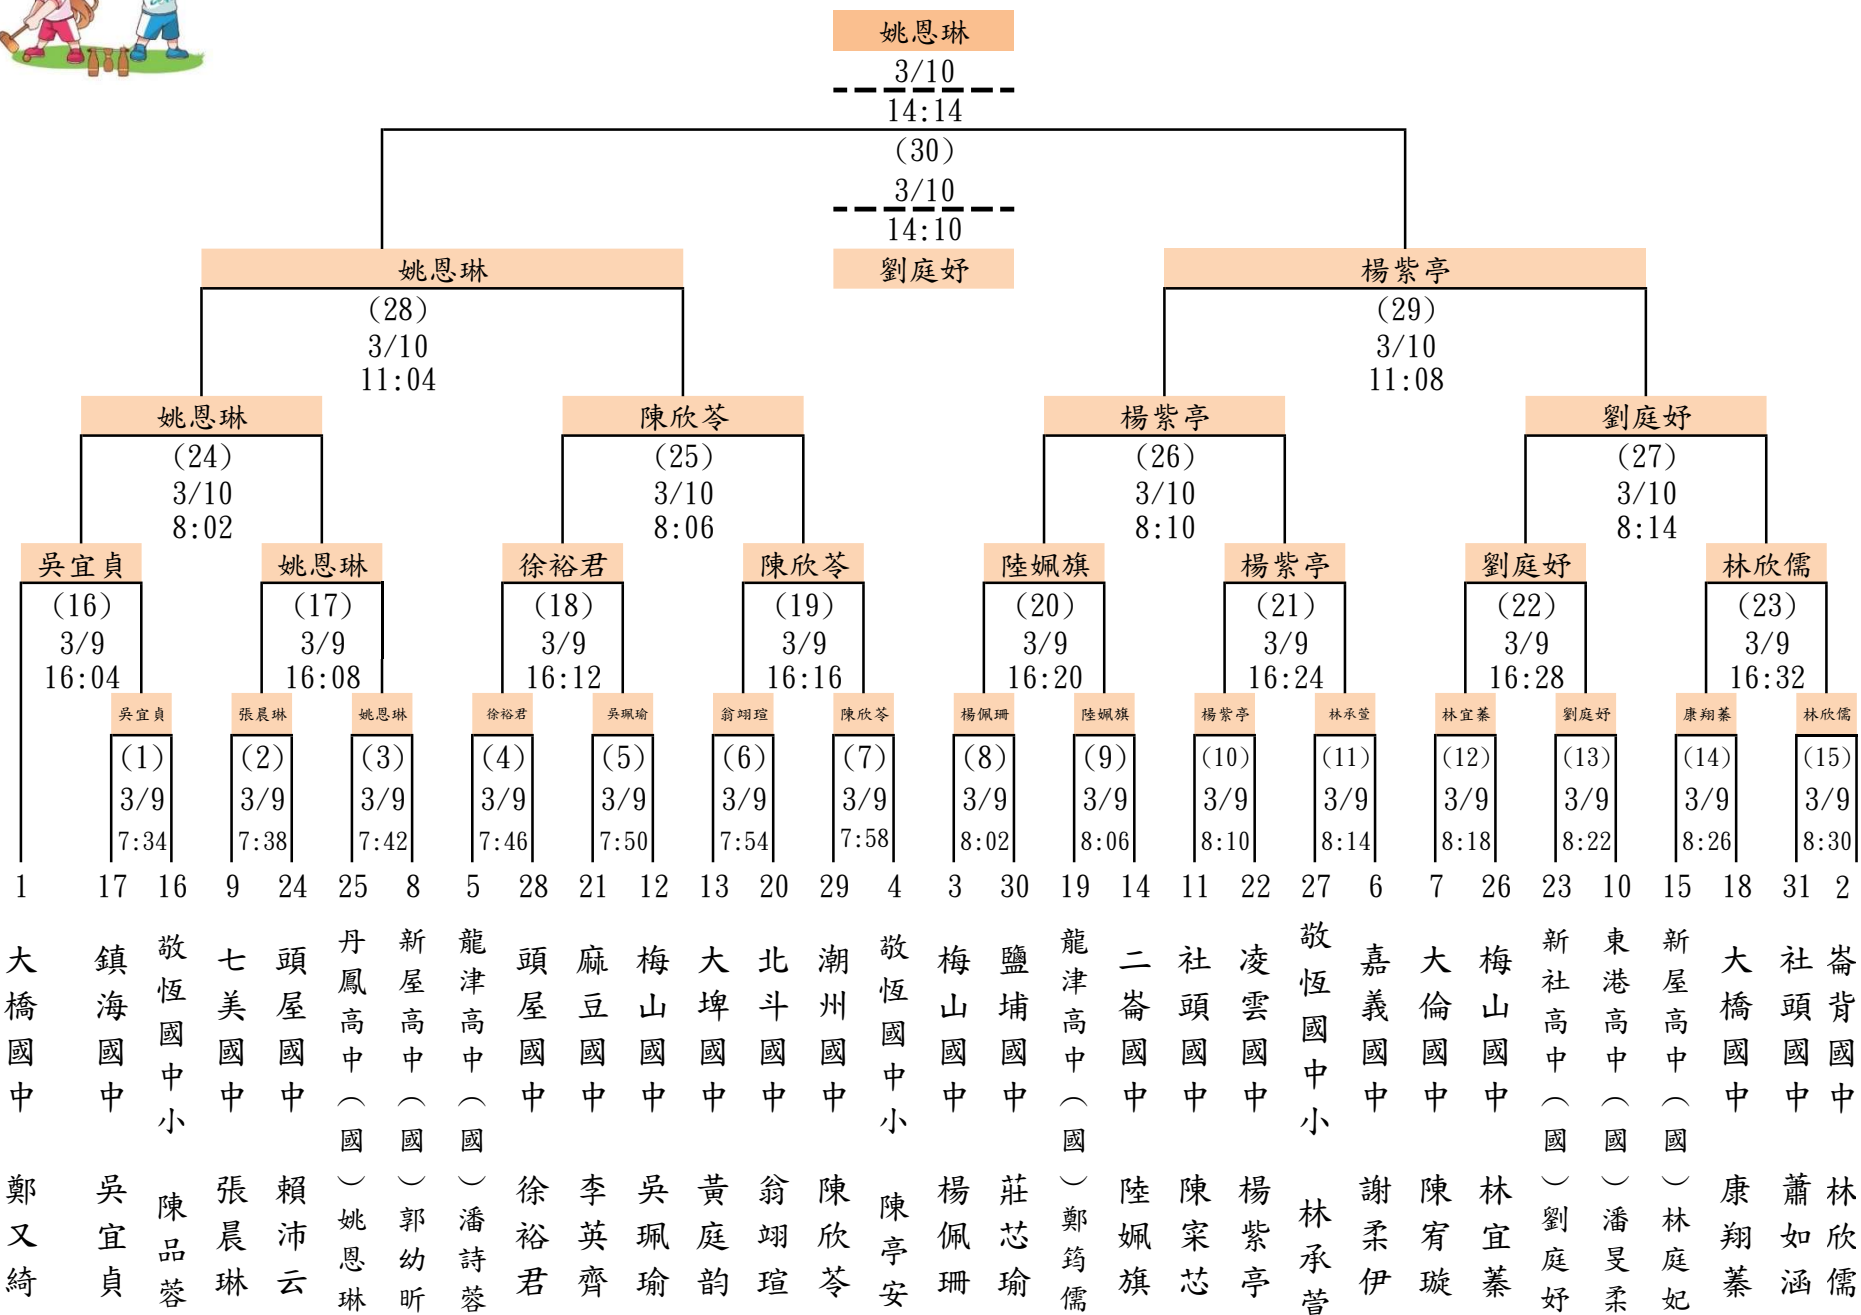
姚恩琳
3/10
14:14
(30)
3/10
14:10
劉庭妤

姚恩琳
(28)
3/10
11:04

楊紫亭
(29)
3/10
11:08

姚恩琳
(24)
3/10
8:02

陳欣苓
(25)
3/10
8:06

楊紫亭
(26)
3/10
8:10

劉庭妤
(27)
3/10
8:14

吳宜貞
(16)
3/9
16:04

姚恩琳
(17)
3/9
16:08

徐裕君
(18)
3/9
16:12

陳欣苓
(19)
3/9
16:16

陸姵旗
(20)
3/9
16:20

楊紫亭
(21)
3/9
16:24

劉庭妤
(22)
3/9
16:28

林欣儒
(23)
3/9
16:32

吳宜貞 (1) 3/9 7:34
張晨琳 (2) 3/9 7:38
姚恩琳 (3) 3/9 7:42
徐裕君 (4) 3/9 7:46
吳珮瑜 (5) 3/9 7:50
翁翊瑄 (6) 3/9 7:54
陳欣苓 (7) 3/9 7:58
楊佩珊 (8) 3/9 8:02
陸姵旗 (9) 3/9 8:06
楊紫亭 (10) 3/9 8:10
林承萱 (11) 3/9 8:14
林宜蓁 (12) 3/9 8:18
劉庭妤 (13) 3/9 8:22
康翔蓁 (14) 3/9 8:26
林欣儒 (15) 3/9 8:30

1 17 16 9 24 25 8 5 28 21 12 13 20 29 4 3 30 19 14 11 22 27 6 7 26 23 10 15 18 31 2

大橋國中 鄭又綺
鎮海國中 吳宜貞
敬恆國中小 陳品蓉
七美國中 張晨琳
頭屋國中 賴沛云
丹鳳高中(國)姚恩琳
新屋高中(國)郭幼昕
龍津高中(國)潘詩蓉
頭屋國中 徐裕君
麻豆國中 李英齊
梅山國中 吳珮瑜
大埤國中 黃庭韵
北斗國中 翁翊瑄
潮州國中 陳欣苓
敬恆國中小 陳亭安
梅山國中 楊佩珊
鹽埔國中 莊芯瑜
龍津高中(國)鄭筠儒
二崙國中 陸姵旗
社頭國中 陳宲芯
凌雲國中 楊紫亭
敬恆國中小 林承萱
嘉義國中 謝柔伊
大倫國中 陳宥璇
梅山國中 林宜蓁
新社高中(國)劉庭妤
東港高中(國)潘旻柔
新屋高中(國)林庭妃
大橋國中 康翔蓁
社頭國中 蕭如涵
崙背國中 林欣儒